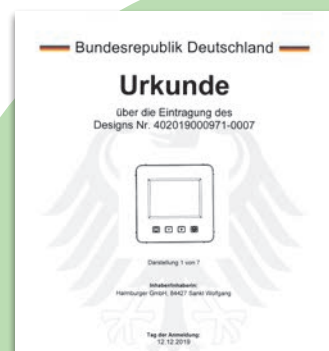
Bundesrepublik Deutschland

Urkunde

über die Eintragung des Designs Nr. 402019000971-0007

Darstellung 1 von 7

Inhaber/Inhaberin:
Hainburger GmbH, 84427 Sankt Wolfgang

Tag der Anmeldung:
12.12.2019